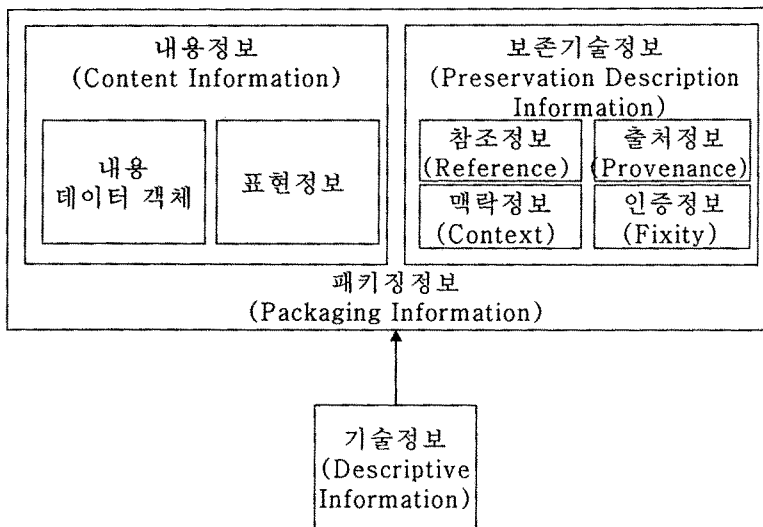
내용정보
(Content Information)

내용
데이터 객체

표현정보

보존기술정보
(Preservation Description Information)

참조정보
(Reference)

출처정보
(Provenance)

맥락정보
(Context)

인증정보
(Fixity)

패키징정보
(Packaging Information)

기술정보
(Descriptive Information)